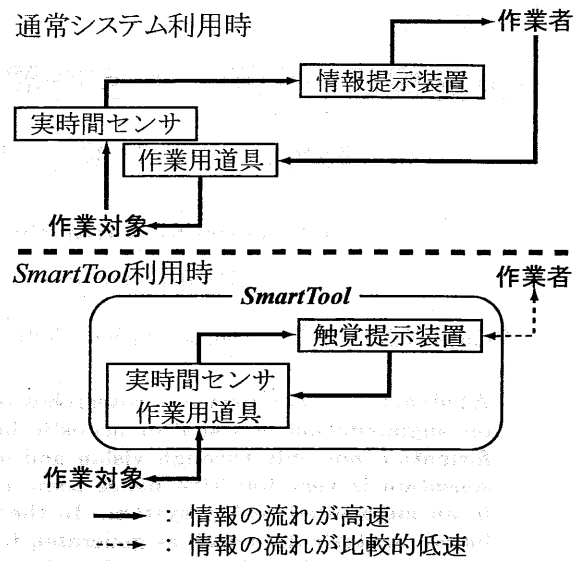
通常システム利用時

作業者

情報提示装置

実時間センサ

作業用道具

作業対象

SmartTool利用時

作業者

SmartTool

触覚提示装置

実時間センサ
作業用道具

作業対象

: 情報の流れが高速
: 情報の流れが比較的低速